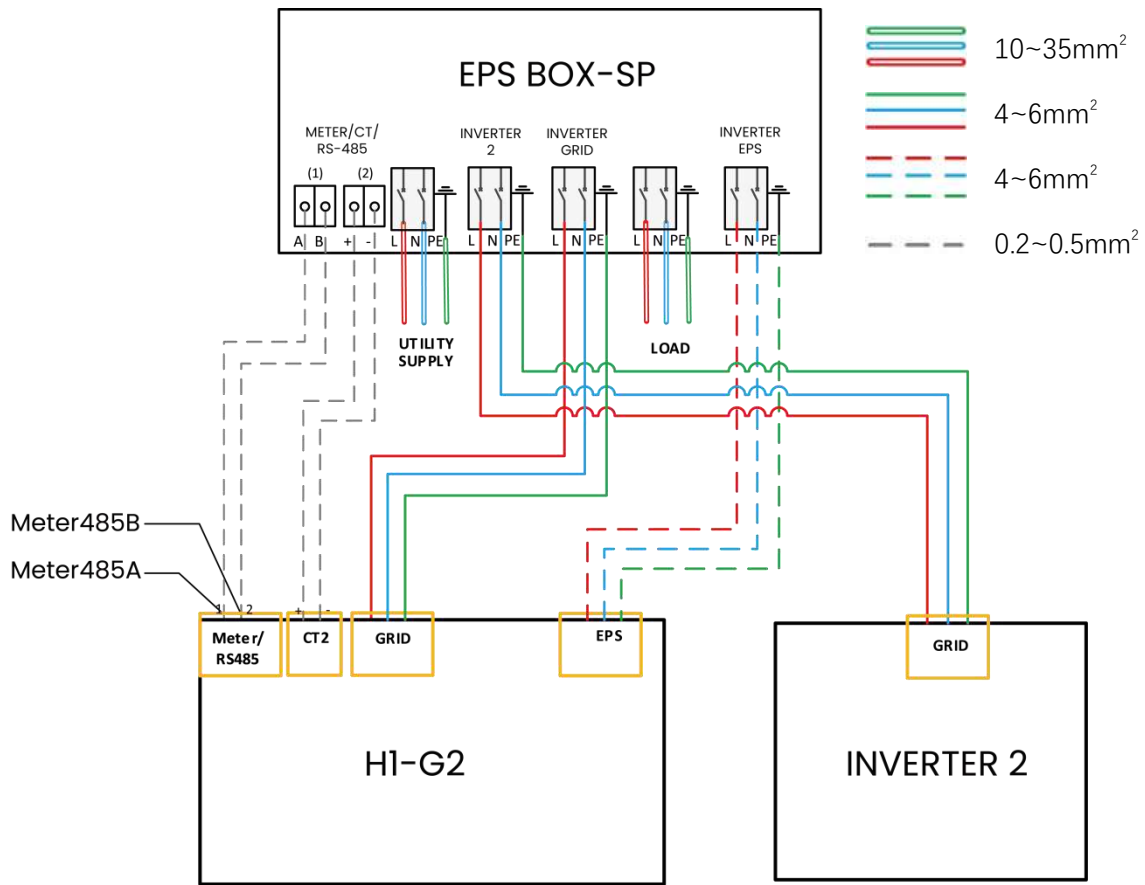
EPS BOX-SP

METER/CT/ RS-485

(1)

(2)

A B + -

INVERTER 2

INVERTER GRID

INVERTER EPS

L N PE

L N PE

L N PE

L N PE

L N PE

UTILITY SUPPLY

LOAD

$10\sim35mm^2$

$4\sim6mm^2$

$4\sim6mm^2$

$0.2\sim0.5mm^2$

Meter485B

Meter485A

1 2

+ -

Meter/ RS485

CT2

GRID

EPS

GRID

H1-G2

INVERTER 2